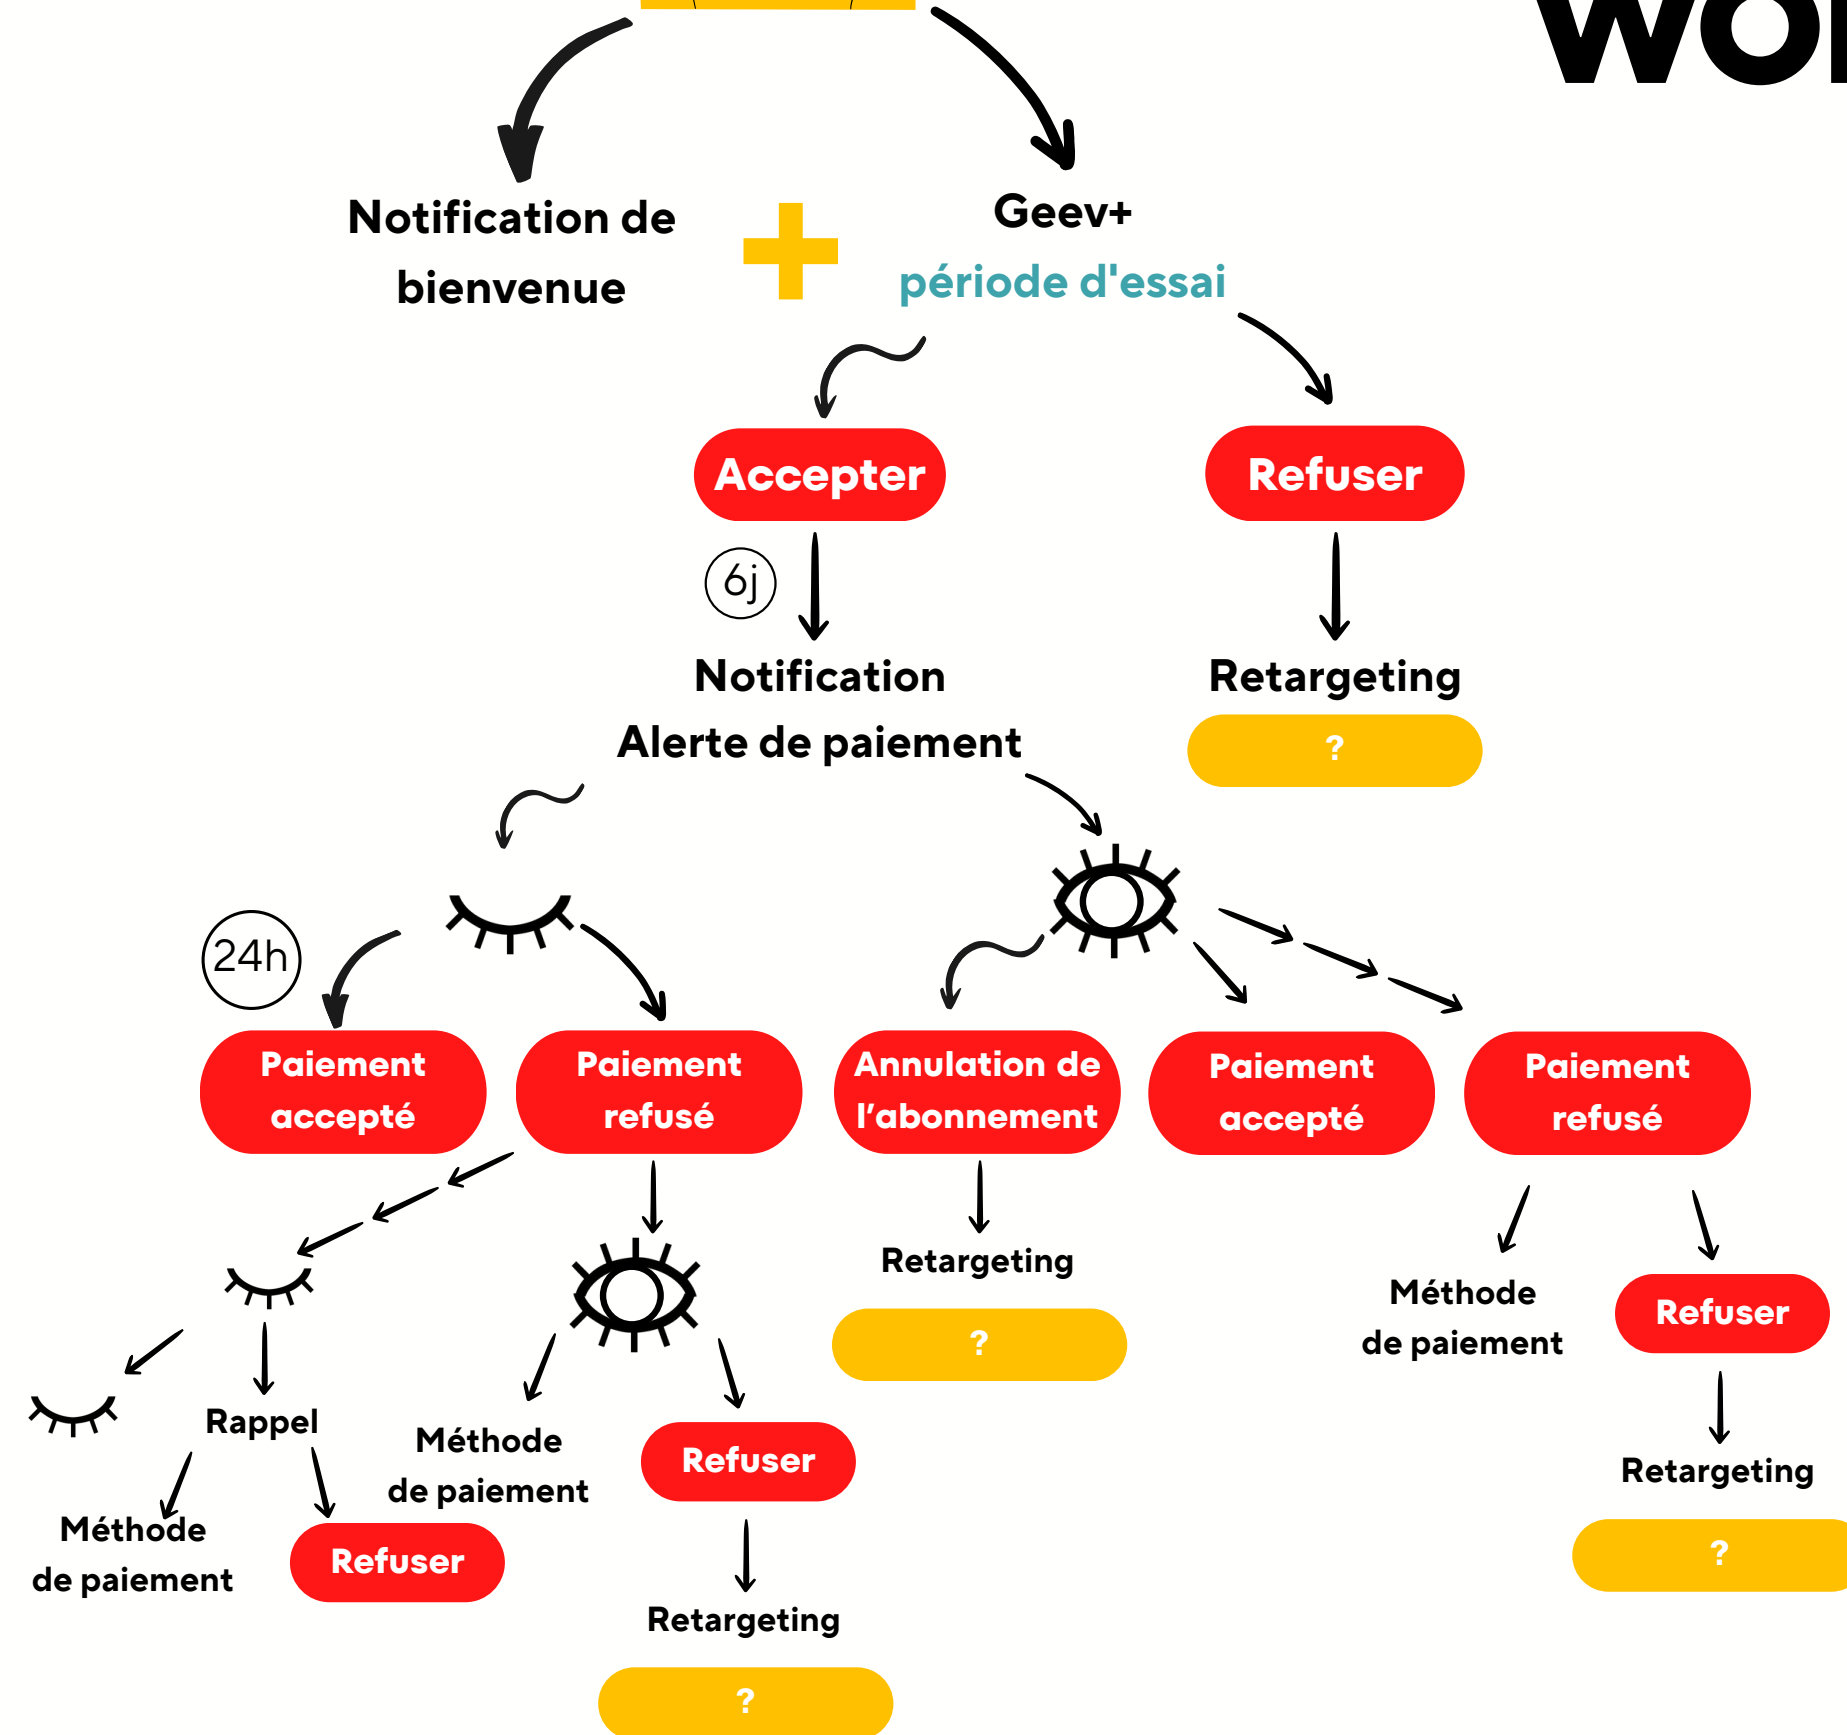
Wo

Notification de bienvenue

+

Geev+
période d'essai

Accepter

Refuser

6j

Notification
Alerte de paiement

Retargeting

?

24h

Paiement accepté

Paiement refusé

Annulation de l'abonnement

Paiement accepté

Paiement refusé

Retargeting

?

Rappel

Méthode de paiement

Refuser

Méthode de paiement

Refuser

Retargeting

?

Méthode de paiement

Refuser

Retargeting

?